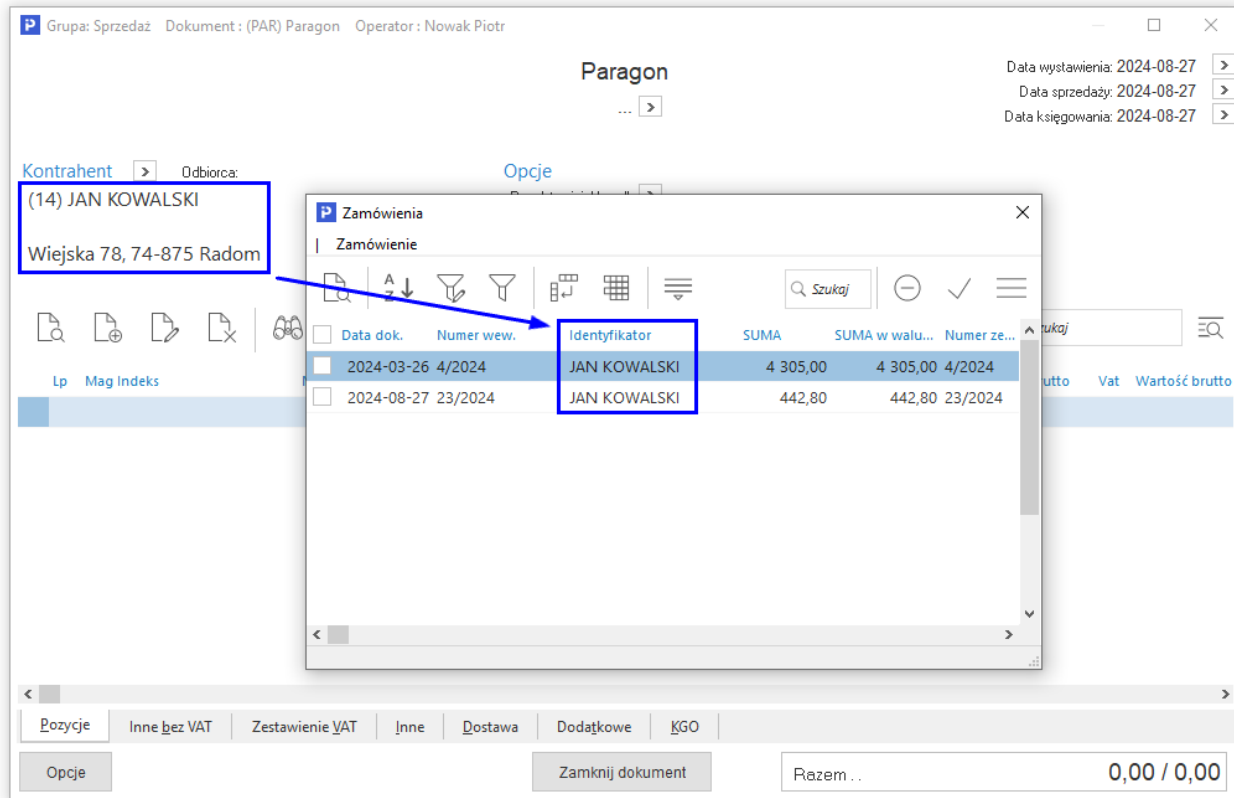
Grupa: Sprzedaż Dokument : (PAR) Paragon Operator : Nowak Piotr

Paragon
...

Data wystawienia: 2024-08-27
Data sprzedaży: 2024-08-27
Data księgowania: 2024-08-27

Kontrahent
Odbiorca:
(14) JAN KOWALSKI
Wiejska 78, 74-875 Radom

Opcje

Zamówienia
Zamówienie

Szukaj

| Data dok. | Numer wew. | Identyfikator | SUMA | SUMA w walu... | Numer ze... |
|---|---|---|---|---|---|
| 2024-03-26 | 4/2024 | JAN KOWALSKI | 4 305,00 | 4 305,00 | 4/2024 |
| 2024-08-27 | 23/2024 | JAN KOWALSKI | 442,80 | 442,80 | 23/2024 |

zukaj

Lp Mag Indeks brutto Vat Wartość brutto

Pozycje Inne bez VAT Zestawienie VAT Inne Dostawa Dodatkowe KGO

Opcje
Zamknij dokument
Razem . .
0,00 / 0,00